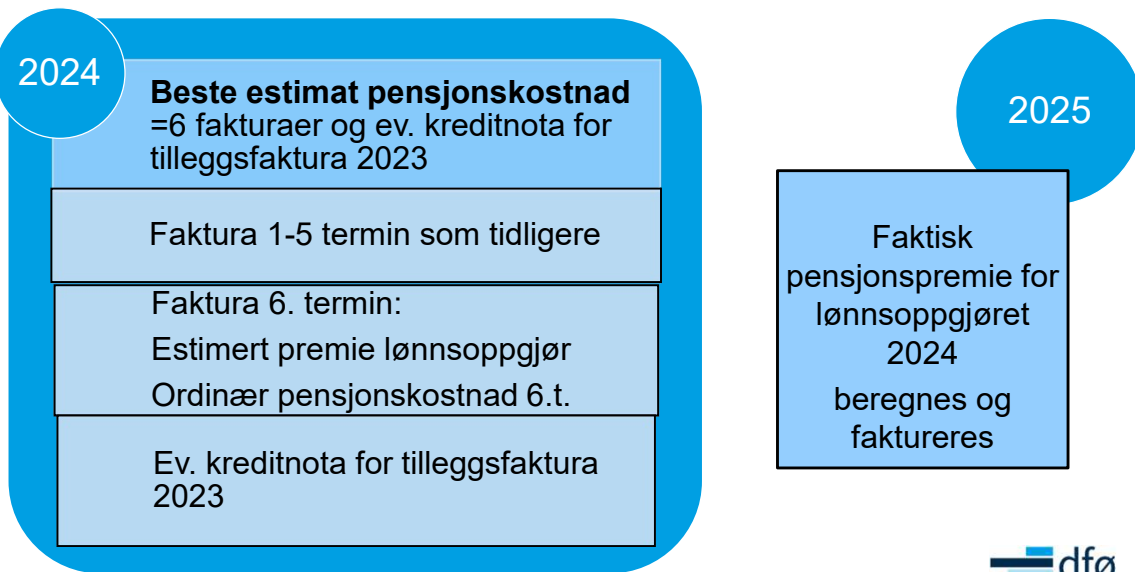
2024

**Beste estimat pensjonskostnad** =6 fakturaer og ev. kreditnota for tilleggsfaktura 2023

Faktura 1-5 termin som tidligere

Faktura 6. termin:

Estimert premie lønnsoppgjør

Ordinær pensjonskostnad 6.t.

Ev. kreditnota for tilleggsfaktura 2023

2025

Faktisk pensjonspremie for lønnsoppgjøret 2024

beregnes og faktureres

dfø